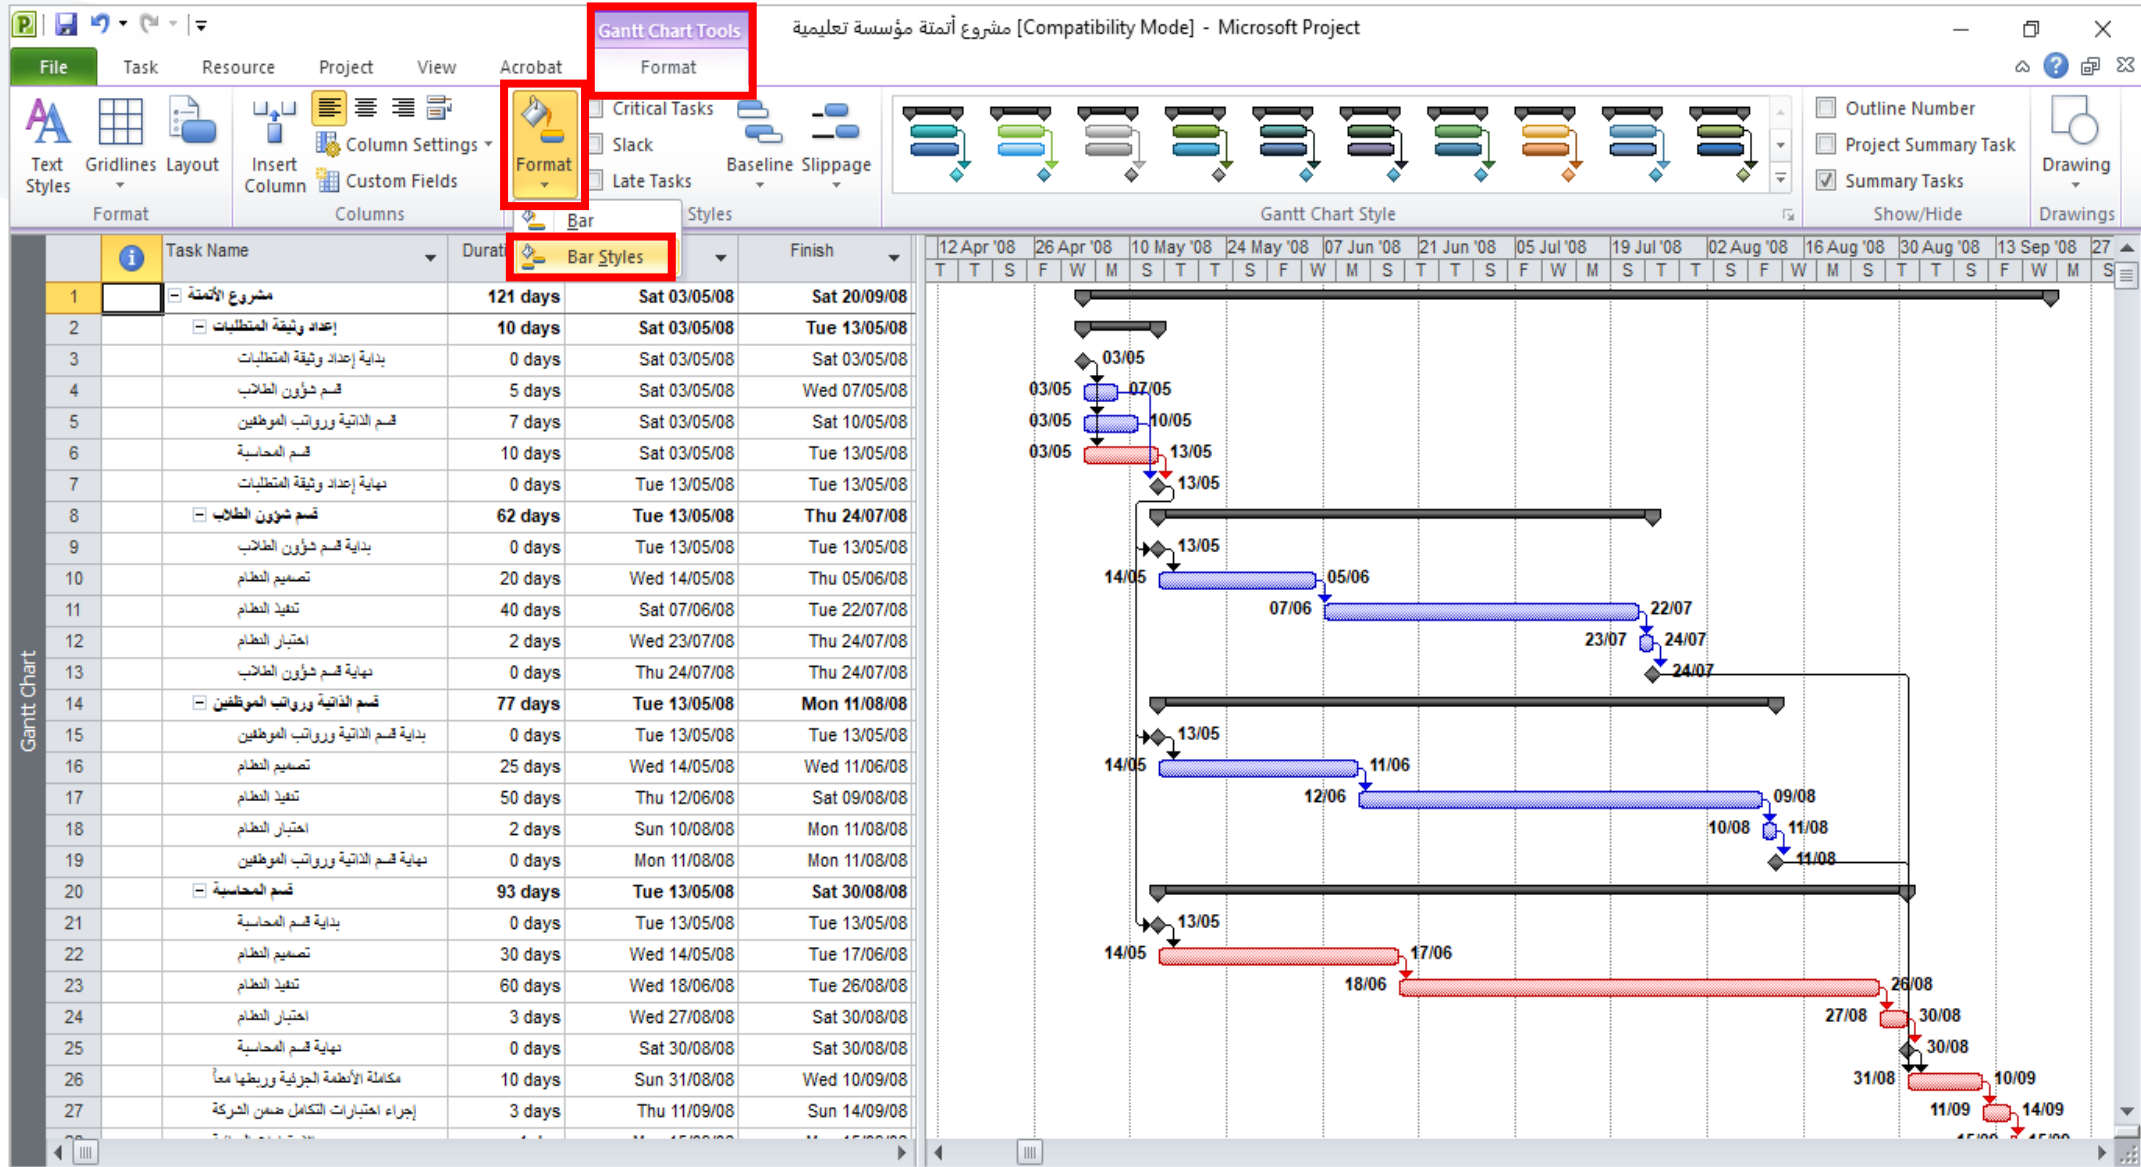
Gantt Chart Tools
مشروع أتمتة مؤسسة تعليمية [Compatibility Mode] - Microsoft Project

File Task Resource Project View Acrobat Format

Text Styles Gridlines Layout
Format
Insert Column
Column Settings
Custom Fields
Columns
Format
Bar
Bar Styles
Critical Tasks
Slack
Late Tasks
Baseline Slippage
Styles
Gantt Chart Style
Outline Number
Project Summary Task
Summary Tasks
Show/Hide
Drawing
Drawings

Gantt Chart

| | Task Name | Durati | | Finish |
|---|---|---|---|---|
| 1 | مشروع الأتمتة | 121 days | Sat 03/05/08 | Sat 20/09/08 |
| 2 | إعداد وثيقة المتطلبات | 10 days | Sat 03/05/08 | Tue 13/05/08 |
| 3 | بداية إعداد وثيقة المتطلبات | 0 days | Sat 03/05/08 | Sat 03/05/08 |
| 4 | قسم شؤون الطلاب | 5 days | Sat 03/05/08 | Wed 07/05/08 |
| 5 | قسم الذاتية ورواتب الموظفين | 7 days | Sat 03/05/08 | Sat 10/05/08 |
| 6 | قسم المحاسبة | 10 days | Sat 03/05/08 | Tue 13/05/08 |
| 7 | نهاية إعداد وثيقة المتطلبات | 0 days | Tue 13/05/08 | Tue 13/05/08 |
| 8 | قسم شؤون الطلاب | 62 days | Tue 13/05/08 | Thu 24/07/08 |
| 9 | بداية قسم شؤون الطلاب | 0 days | Tue 13/05/08 | Tue 13/05/08 |
| 10 | تصميم النظام | 20 days | Wed 14/05/08 | Thu 05/06/08 |
| 11 | تنفيذ النظام | 40 days | Sat 07/06/08 | Tue 22/07/08 |
| 12 | اختبار النظام | 2 days | Wed 23/07/08 | Thu 24/07/08 |
| 13 | نهاية قسم شؤون الطلاب | 0 days | Thu 24/07/08 | Thu 24/07/08 |
| 14 | قسم الذاتية ورواتب الموظفين | 77 days | Tue 13/05/08 | Mon 11/08/08 |
| 15 | بداية قسم الذاتية ورواتب الموظفين | 0 days | Tue 13/05/08 | Tue 13/05/08 |
| 16 | تصميم النظام | 25 days | Wed 14/05/08 | Wed 11/06/08 |
| 17 | تنفيذ النظام | 50 days | Thu 12/06/08 | Sat 09/08/08 |
| 18 | اختبار النظام | 2 days | Sun 10/08/08 | Mon 11/08/08 |
| 19 | نهاية قسم الذاتية ورواتب الموظفين | 0 days | Mon 11/08/08 | Mon 11/08/08 |
| 20 | قسم المحاسبة | 93 days | Tue 13/05/08 | Sat 30/08/08 |
| 21 | بداية قسم المحاسبة | 0 days | Tue 13/05/08 | Tue 13/05/08 |
| 22 | تصميم النظام | 30 days | Wed 14/05/08 | Tue 17/06/08 |
| 23 | تنفيذ النظام | 60 days | Wed 18/06/08 | Tue 26/08/08 |
| 24 | اختبار النظام | 3 days | Wed 27/08/08 | Sat 30/08/08 |
| 25 | نهاية قسم المحاسبة | 0 days | Sat 30/08/08 | Sat 30/08/08 |
| 26 | مكاملة الأنظمة الجزئية وربطها معاً | 10 days | Sun 31/08/08 | Wed 10/09/08 |
| 27 | إجراء اختبارات التكامل ضمن الشركة | 3 days | Thu 11/09/08 | Sun 14/09/08 |

12 Apr '08 | 26 Apr '08 | 10 May '08 | 24 May '08 | 07 Jun '08 | 21 Jun '08 | 05 Jul '08 | 19 Jul '08 | 02 Aug '08 | 16 Aug '08 | 30 Aug '08 | 13 Sep '08 | 27
T T S F W M S T T S F W M S T T S F W M S T T S F W M S

03/05
03/05 07/05
03/05 10/05
03/05 13/05
13/05
13/05
14/05 05/06
07/06 22/07
23/07 24/07
24/07
13/05
14/05 11/06
12/06 09/08
10/08 11/08
11/08
13/05
14/05 17/06
18/06 26/08
27/08 30/08
30/08
31/08 10/09
11/09 14/09